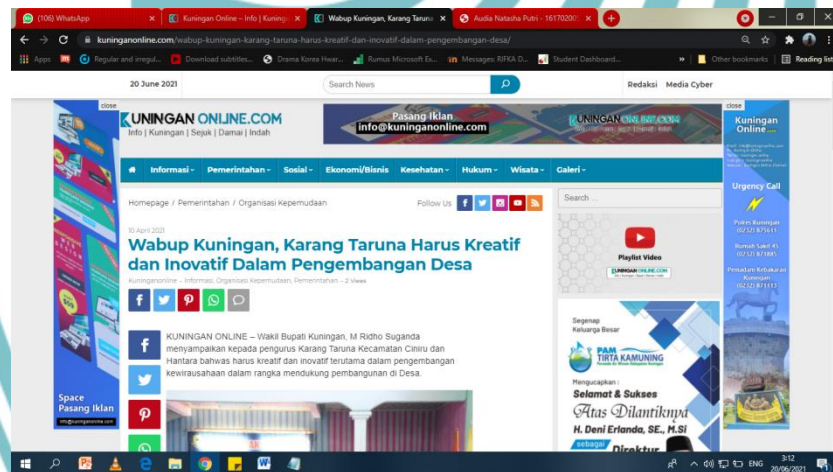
(106) WhatsApp ×
Kuningan Online – Info | Kuninga ×
Wabup Kuningan, Karang Taruna ×
Audia Natasha Putri - 161702003 ×

kuninganonline.com/wabup-kuningan-karang-taruna-harus-kreatif-dan-inovatif-dalam-pengembangan-desa/

Apps Regular and irregul... Download subtitles... Drama Korea Hwar... Rumus Microsoft Ex... Messages: RIFKA D... Student Dashboard... Other bookmarks Reading list

20 June 2021 Search News Redaksi Media Cyber

close
KUNINGAN ONLINE.COM
Info | Kuningan | Sejuk | Damai | Indah
Pasang Iklan
info@kuninganonline.com
KUNINGAN ONLINE.COM
close
Kuningan Online...

Informasi Pemerintahan Sosial Ekonomi/Bisnis Kesehatan Hukum Wisata Galeri

Homepage / Pemerintahan / Organisasi Kepemudaan Follow Us
Search ...

10 April 2021
Wabup Kuningan, Karang Taruna Harus Kreatif dan Inovatif Dalam Pengembangan Desa
Kuninganonline – Informasi, Organisasi Kepemudaan, Pemerintahan – 2 Views

Playlist Video
KUNINGAN ONLINE.COM

Urgency Call
Polres Kuningan
Rumah Sakit 45
Pemadam Kebakaran Kuningan

KUNINGAN ONLINE – Wakil Bupati Kuningan, M Ridho Suganda menyampaikan kepada pengurus Karang Taruna Kecamatan Ciniru dan Hantara bahwas harus kreatif dan inovatif terutama dalam pengembangan kewirausahaan dalam rangka mendukung pembangunan di Desa.

Segenap Keluarga Besar
PAM TIRTA KAMUNING
Mengucapkan :
Selamat & Sukses
Atas Dilantiknya
H. Deni Erlanda, SE., M.Si
sebagai
Direktur

Space Pasang Iklan
info@kuninganonline.com

ENG 3:12 20/06/2021